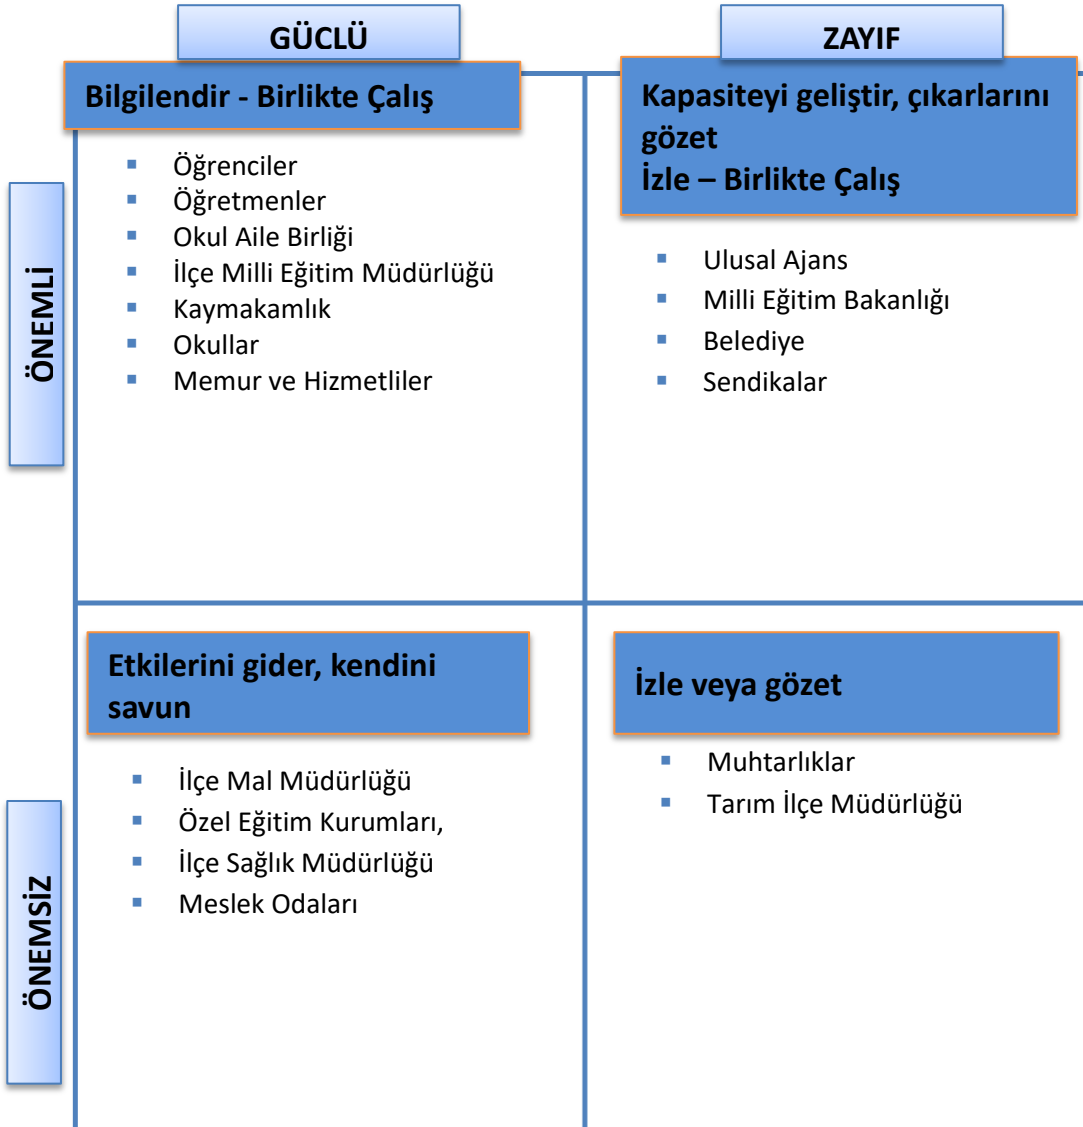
GÜCLÜ

ZAYIF

ÖNEMLİ

Bilgilendir - Birlikte Çalış

- Öğrenciler
- Öğretmenler
- Okul Aile Birliği
- İlçe Milli Eğitim Müdürlüğü
- Kaymakamlık
- Okullar
- Memur ve Hizmetliler

Kapasiteyi geliştir, çıkarlarını gözet
İzle – Birlikte Çalış

- Ulusal Ajans
- Milli Eğitim Bakanlığı
- Belediye
- Sendikalar

ÖNEMSİZ

Etkilerini gider, kendini savun

- İlçe Mal Müdürlüğü
- Özel Eğitim Kurumları,
- İlçe Sağlık Müdürlüğü
- Meslek Odaları

İzle veya gözet

- Muhtarlıklar
- Tarım İlçe Müdürlüğü